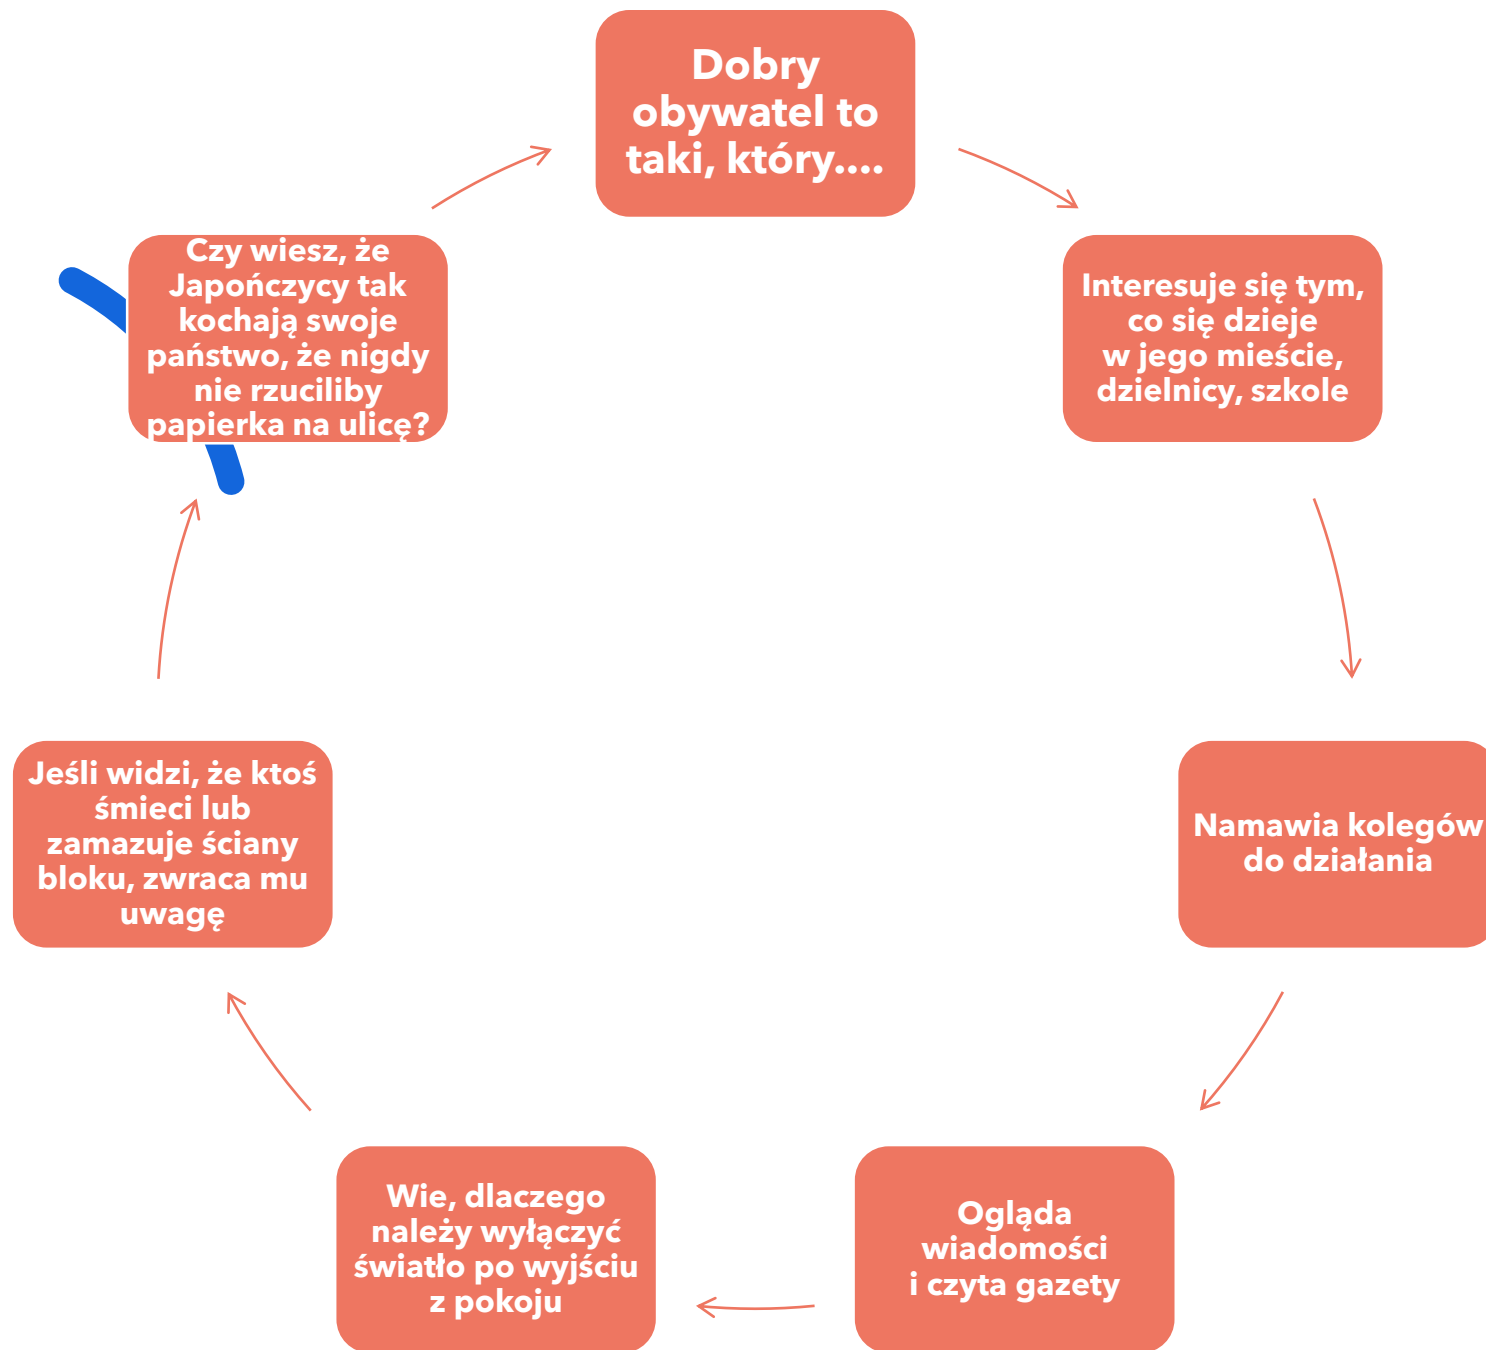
Dobry obywatel to taki, który....

Interesuje się tym, co się dzieje w jego mieście, dzielnicy, szkole

Namawia kolegów do działania

Ogląda wiadomości i czyta gazety

Wie, dlaczego należy wyłączyć światło po wyjściu z pokoju

Jeśli widzi, że ktoś śmieci lub zamazuje ściany bloku, zwraca mu uwagę

Czy wiesz, że Japończycy tak kochają swoje państwo, że nigdy nie rzuciliby papierka na ulicę?